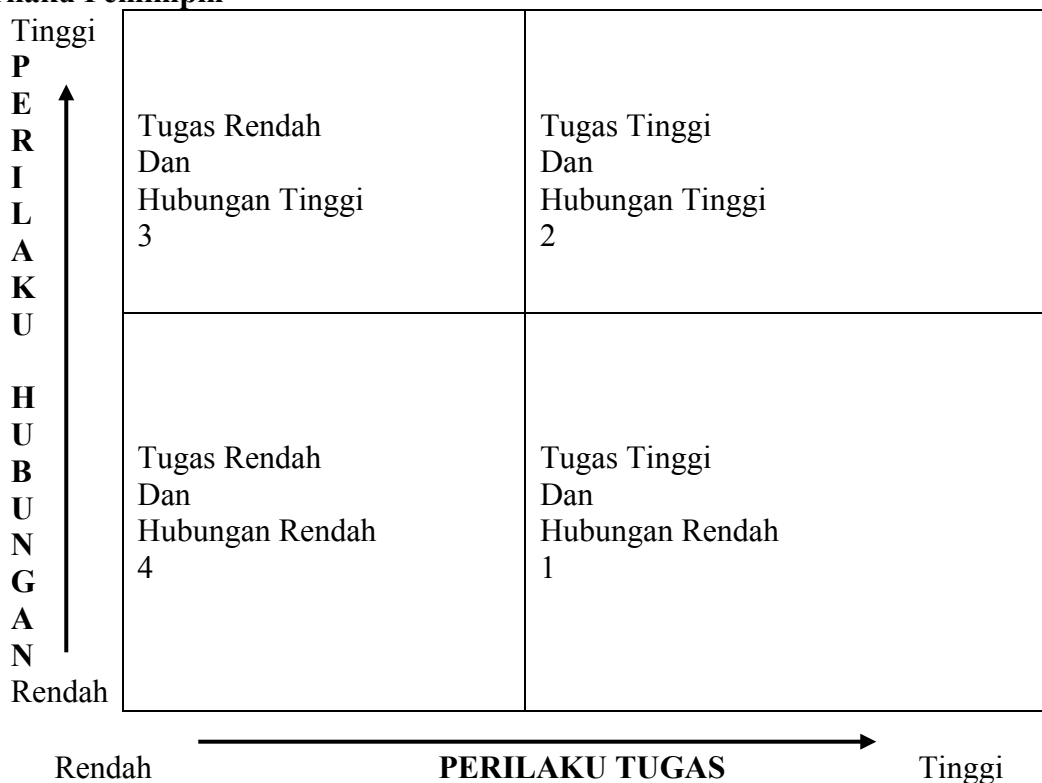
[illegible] Pemimpin

Tinggi

P E R I L A K U H U B U N G A N

Rendah

| Tugas Rendah Dan Hubungan Tinggi 3 | Tugas Tinggi Dan Hubungan Tinggi 2 |
|---|---|
| Tugas Rendah Dan Hubungan Rendah 4 | Tugas Tinggi Dan Hubungan Rendah 1 |

Rendah **PERILAKU TUGAS** Tinggi